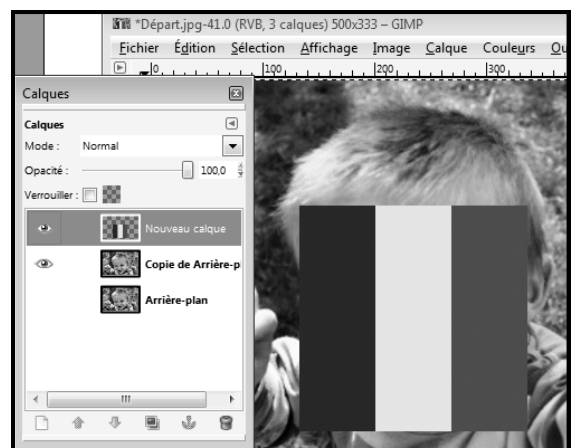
*Départ.jpg-41.0 (RVB, 3 calques) 500x333 – GIMP

Fichier Édition Sélection Affichage Image Calque Couleurs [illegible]

0 100 200 300

Calques

Calques

Mode : Normal

Opacité : 100,0

Verrouiller :

Nouveau calque

Copie de Arrière-p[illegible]

Arrière-plan

III